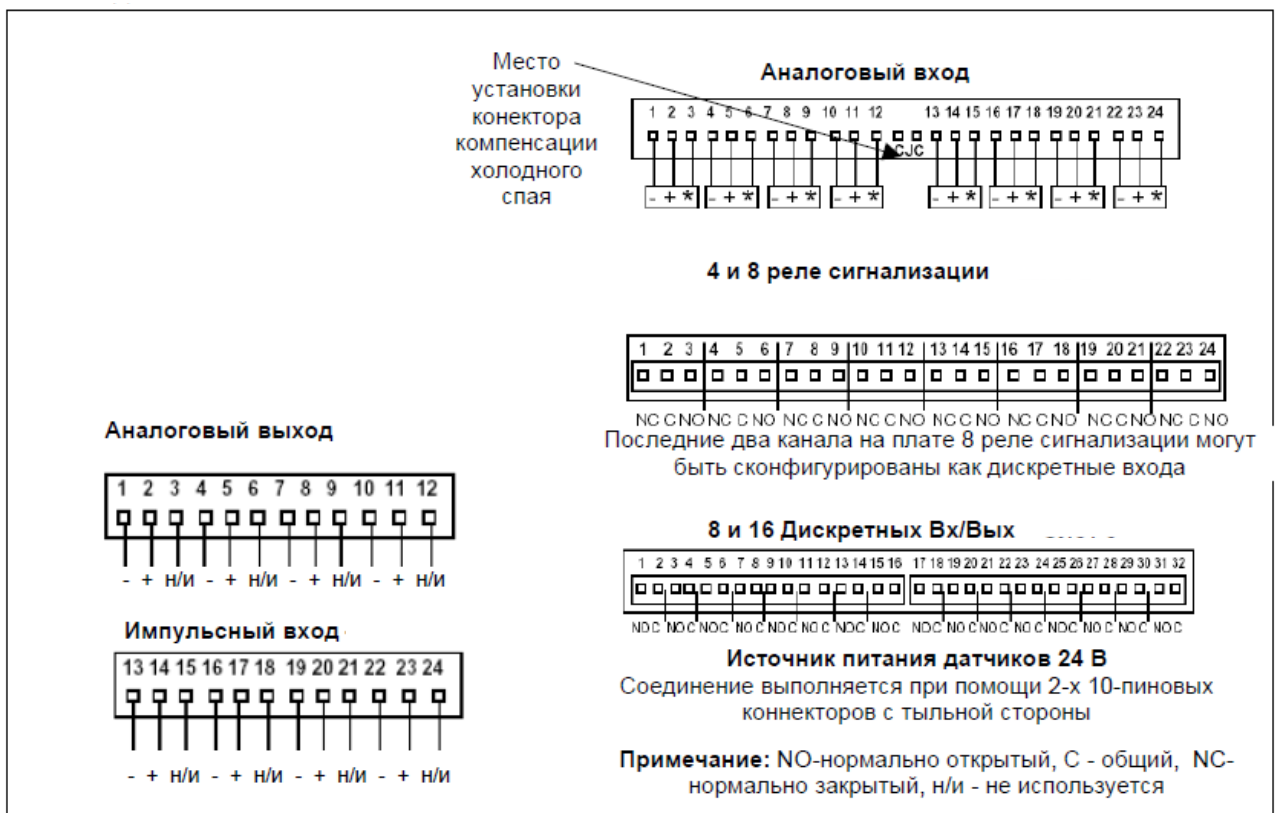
Место установки конектора компенсации холодного спая

Аналоговый вход

1 2 3 4 5 6 7 8 9 10 11 12 13 14 15 16 17 18 19 20 21 22 23 24

CJC

- + * - + * - + * - + * - + * - + * - + * - + *

4 и 8 реле сигнализации

1 2 3 4 5 6 7 8 9 10 11 12 13 14 15 16 17 18 19 20 21 22 23 24

NC C NO NC C NO NC C NO NC C NO NC C NO NC C NO NC C NO NC C NO

Последние два канала на плате 8 реле сигнализации могут быть сконфигурированы как дискретные входа

Аналоговый выход

1 2 3 4 5 6 7 8 9 10 11 12

- + н/и - + н/и - + н/и - + н/и

8 и 16 Дискретных Вх/Вых

1 2 3 4 5 6 7 8 9 10 11 12 13 14 15 16 17 18 19 20 21 22 23 24 25 26 27 28 29 30 31 32

NO C NO C NO C NO C NO C NO C NO C NO C NO C NO C NO C NO C NO C NO C NO C NO C

Импульсный вход

13 14 15 16 17 18 19 20 21 22 23 24

- + н/и - + н/и - + н/и - + н/и

Источник питания датчиков 24 В

Соединение выполняется при помощи 2-х 10-пиновых коннекторов с тыльной стороны

Примечание: NO-нормально открытый, C - общий, NC-нормально закрытый, н/и - не используется